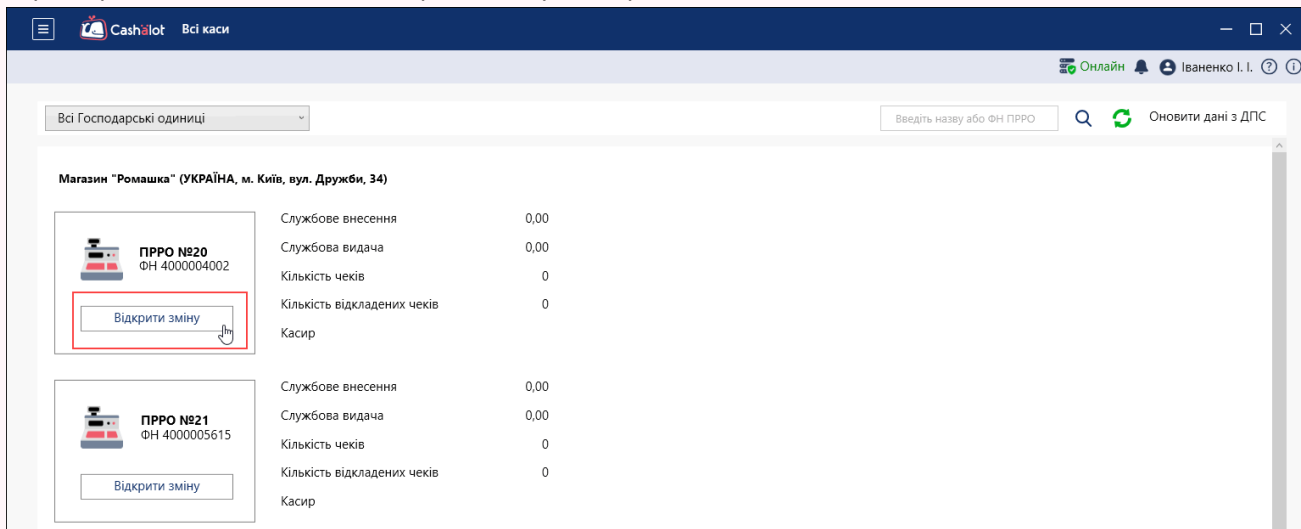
Cashalot Всі каси

Онлайн Іваненко І. І.

Всі Господарські одиниці

Введіть назву або ФН ПРРО

Оновити дані з ДПС

Магазин "Ромашка" (УКРАЇНА, м. Київ, вул. Дружби, 34)

ПРРО №20
ФН 4000004002

Відкрити зміну

| | |
|---|---|
| Службове внесення | 0,00 |
| Службова видача | 0,00 |
| Кількість чеків | 0 |
| Кількість відкладених чеків | 0 |
| Касир | |

ПРРО №21
ФН 4000005615

Відкрити зміну

| | |
|---|---|
| Службове внесення | 0,00 |
| Службова видача | 0,00 |
| Кількість чеків | 0 |
| Кількість відкладених чеків | 0 |
| Касир | |